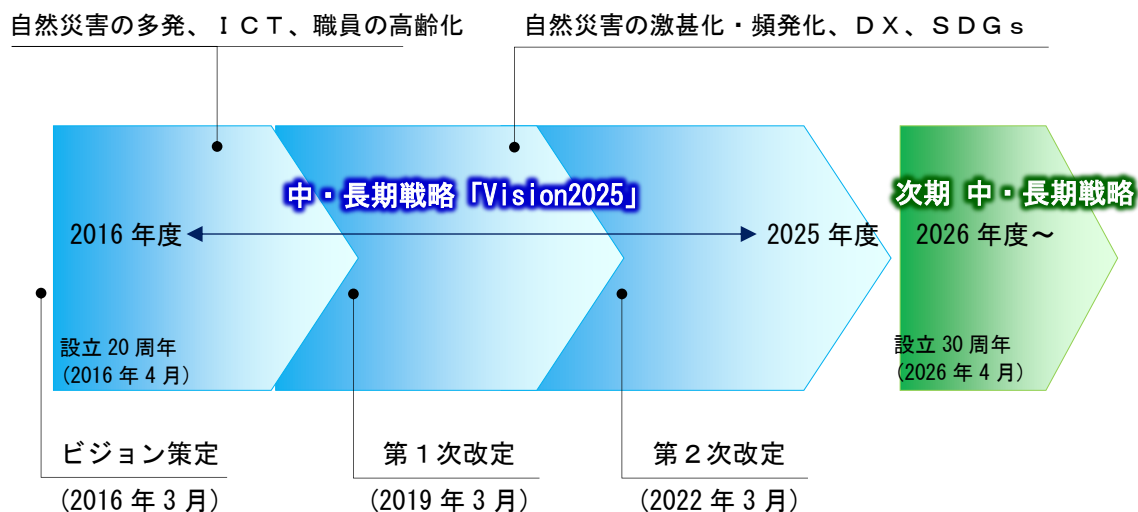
自然災害の多発、ＩＣＴ、職員の高齢化

自然災害の激甚化・頻発化、ＤＸ、ＳＤＧｓ

中・長期戦略「Vision2025」

次期 中・長期戦略

2016 年度

2025 年度

2026 年度～

設立 20 周年
（2016 年 4 月）

設立 30 周年
（2026 年 4 月）

ビジョン策定
（2016 年 3 月）

第１次改定
（2019 年 3 月）

第２次改定
（2022 年 3 月）